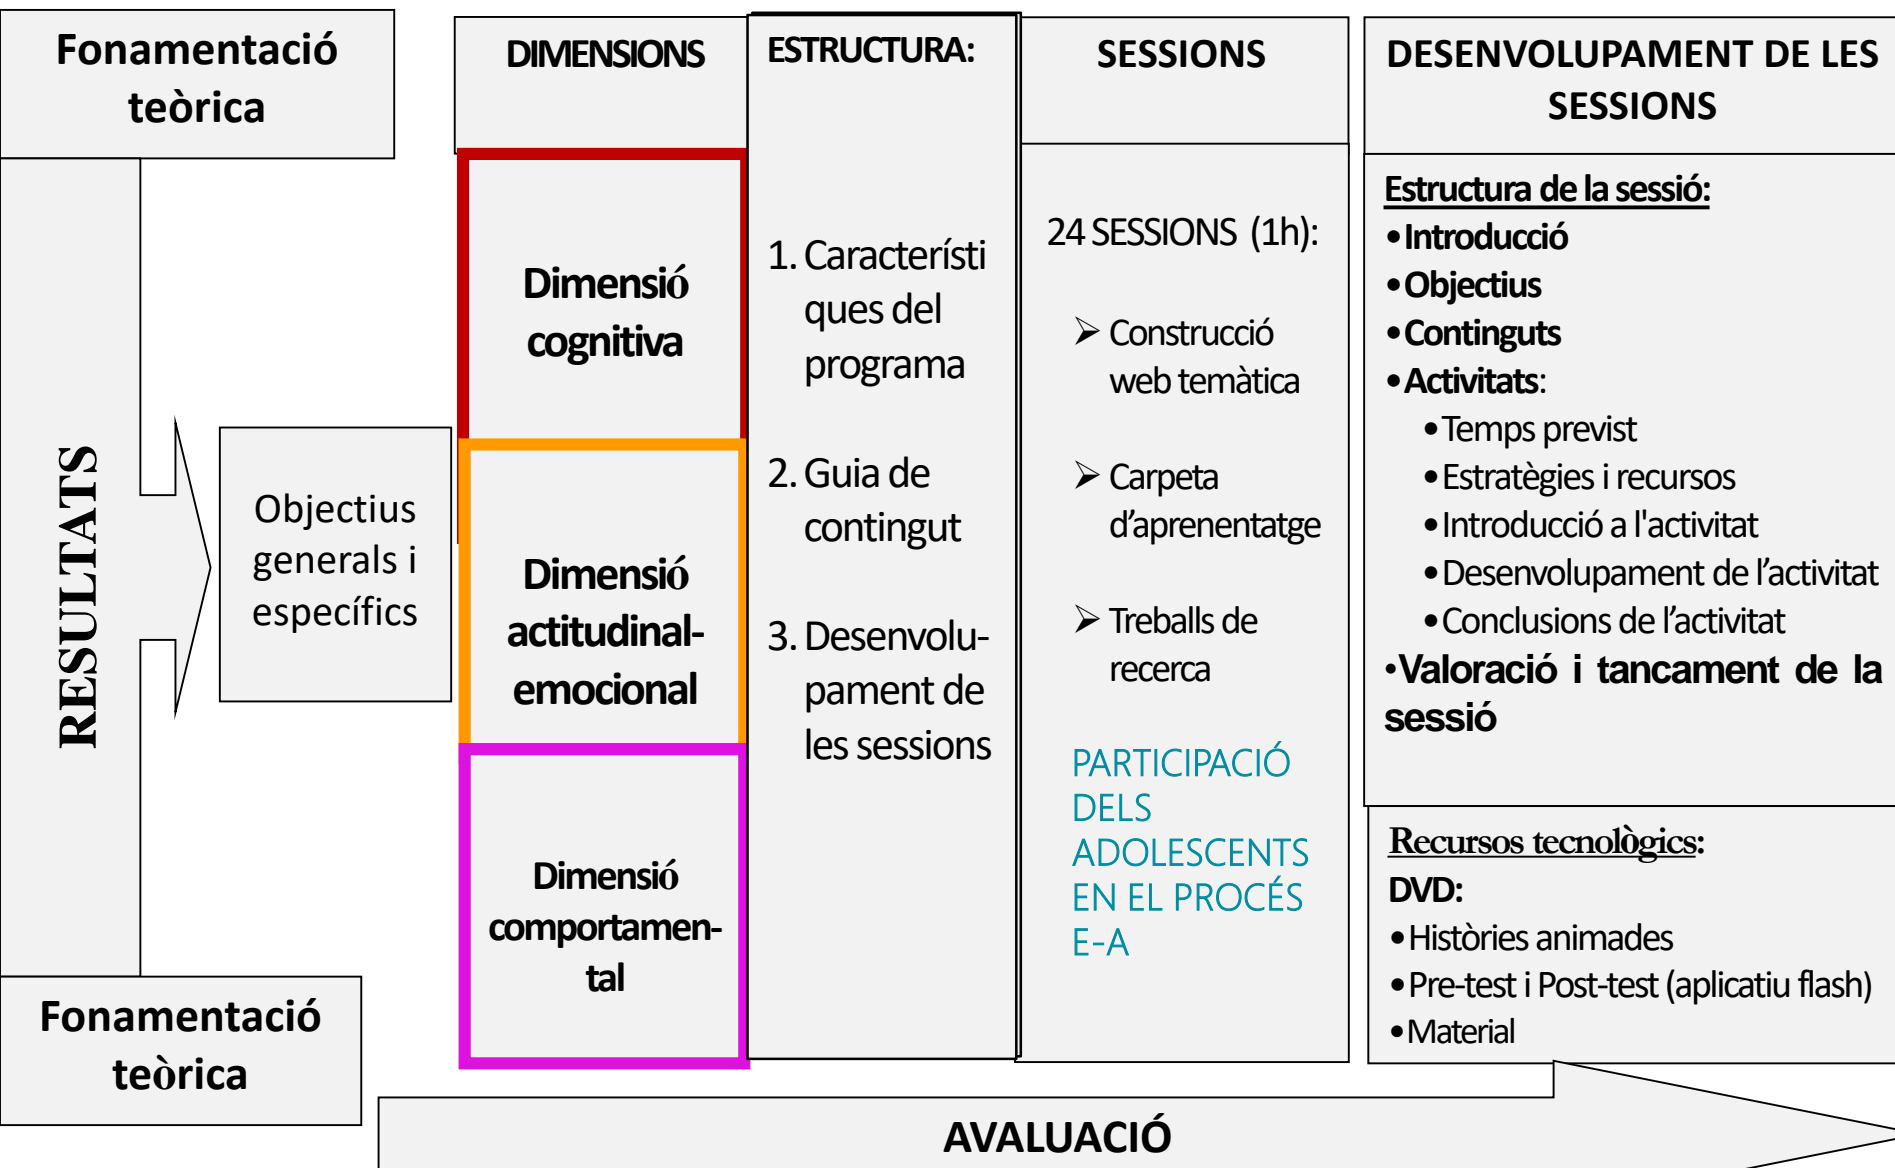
Fonamentació teòrica

RESULTATS

Objectius generals i específics

Fonamentació teòrica

DIMENSIONS

Dimensió cognitiva

Dimensió actitudinal-emocional

Dimensió comportamental

ESTRUCTURA:

1. Característiques del programa

2. Guia de contingut

3. Desenvolupament de les sessions

SESSIONS

24 SESSIONS (1h):

➢ Construcció web temàtica

➢ Carpeta d'aprenentatge

➢ Treballs de recerca

PARTICIPACIÓ DELS ADOLESCENTS EN EL PROCÉS E-A

DESENVOLUPAMENT DE LES SESSIONS

Estructura de la sessió:
• Introducció
• Objectius
• Continguts
• Activitats:
• Temps previst
• Estratègies i recursos
• Introducció a l'activitat
• Desenvolupament de l'activitat
• Conclusions de l'activitat
• Valoració i tancament de la sessió

Recursos tecnològics:
DVD:
• Històries animades
• Pre-test i Post-test (aplicatiu flash)
• Material

AVALUACIÓ